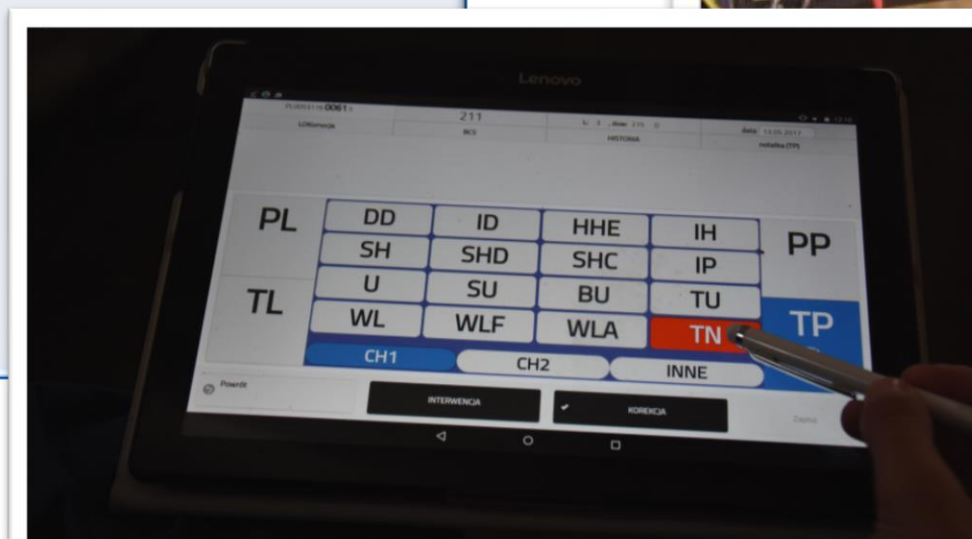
Lenovo

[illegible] 0061

211

LOKomocja

BCS

HISTORIA

data 13.05.2017

nabitka (TP)

PL

DD

ID

HHE

IH

PP

SH

SHD

SHC

IP

TL

U

SU

BU

TU

WL

WLF

WLA

TN

TP

CH1

CH2

INNE

Powrót

INTERWENCJA

KOREKCJA

Zapisz